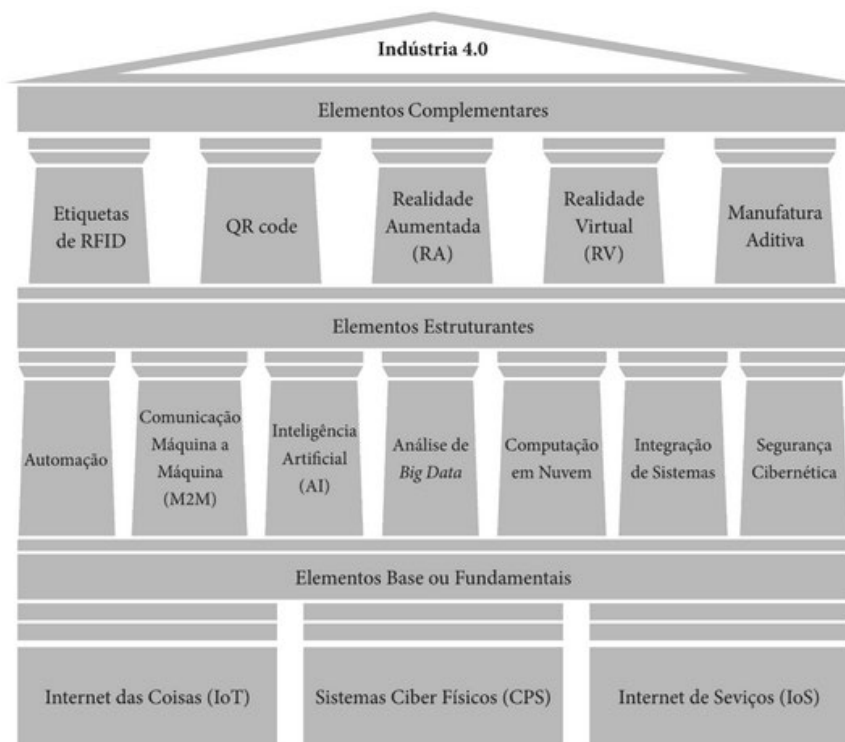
Indústria 4.0

Elementos Complementares

Etiquetas de RFID

QR code

Realidade Aumentada (RA)

Realidade Virtual (RV)

Manufatura Aditiva

Elementos Estruturantes

Automação

Comunicação Máquina a Máquina (M2M)

Inteligência Artificial (AI)

Análise de *Big Data*

Computação em Nuvem

Integração de Sistemas

Segurança Cibernética

Elementos Base ou Fundamentais

Internet das Coisas (IoT)

Sistemas Ciber Físicos (CPS)

Internet de Seviços (IoS)